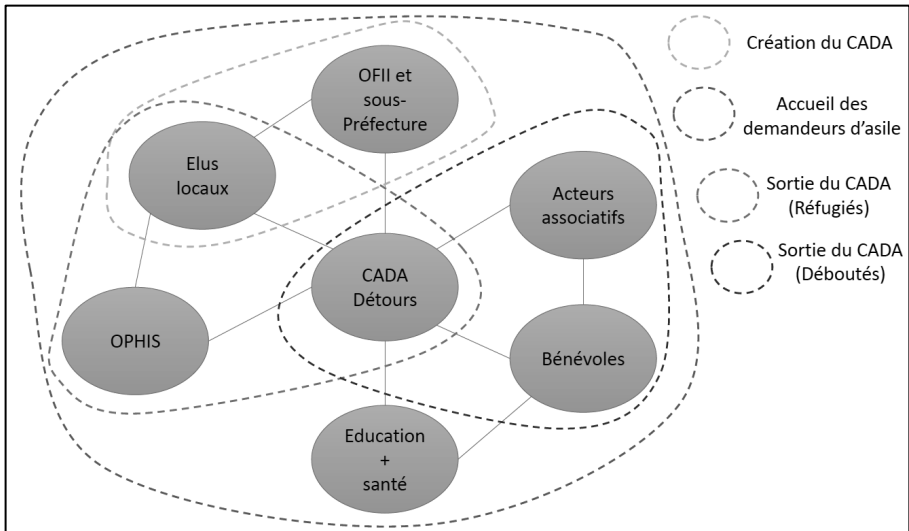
OFII et sous-Préfecture

Elus locaux

Acteurs associatifs

CADA Détours

OPHIS

Bénévoles

Education + santé

Création du CADA

Accueil des demandeurs d'asile

Sortie du CADA (Réfugiés)

Sortie du CADA (Déboutés)